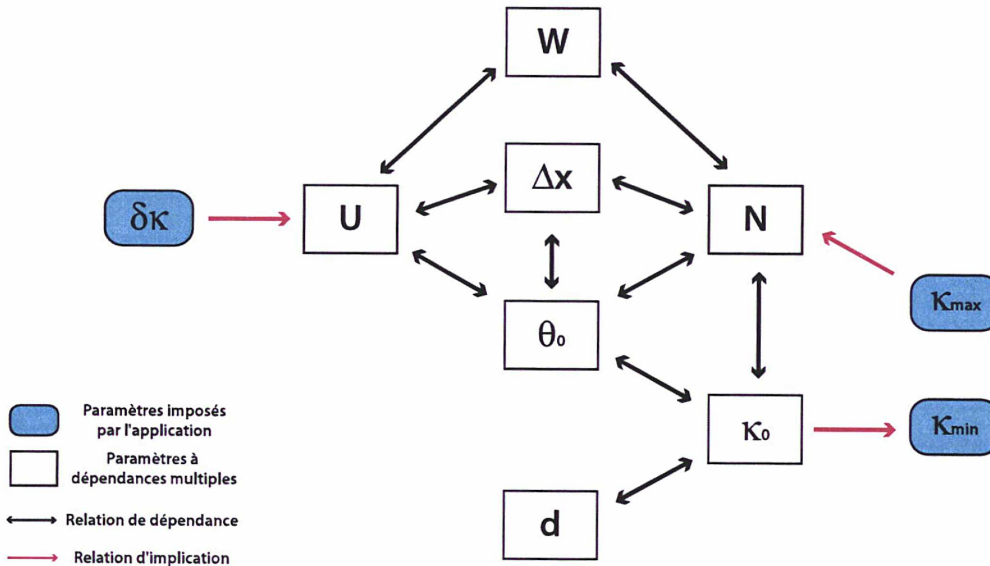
W

$\delta\kappa$

U

$\Delta x$

N

$\kappa_{max}$

$\theta_0$

$\kappa_0$

$\kappa_{min}$

d

Paramètres imposés par l'application

Paramètres à dépendances multiples

Relation de dépendance

Relation d'implication